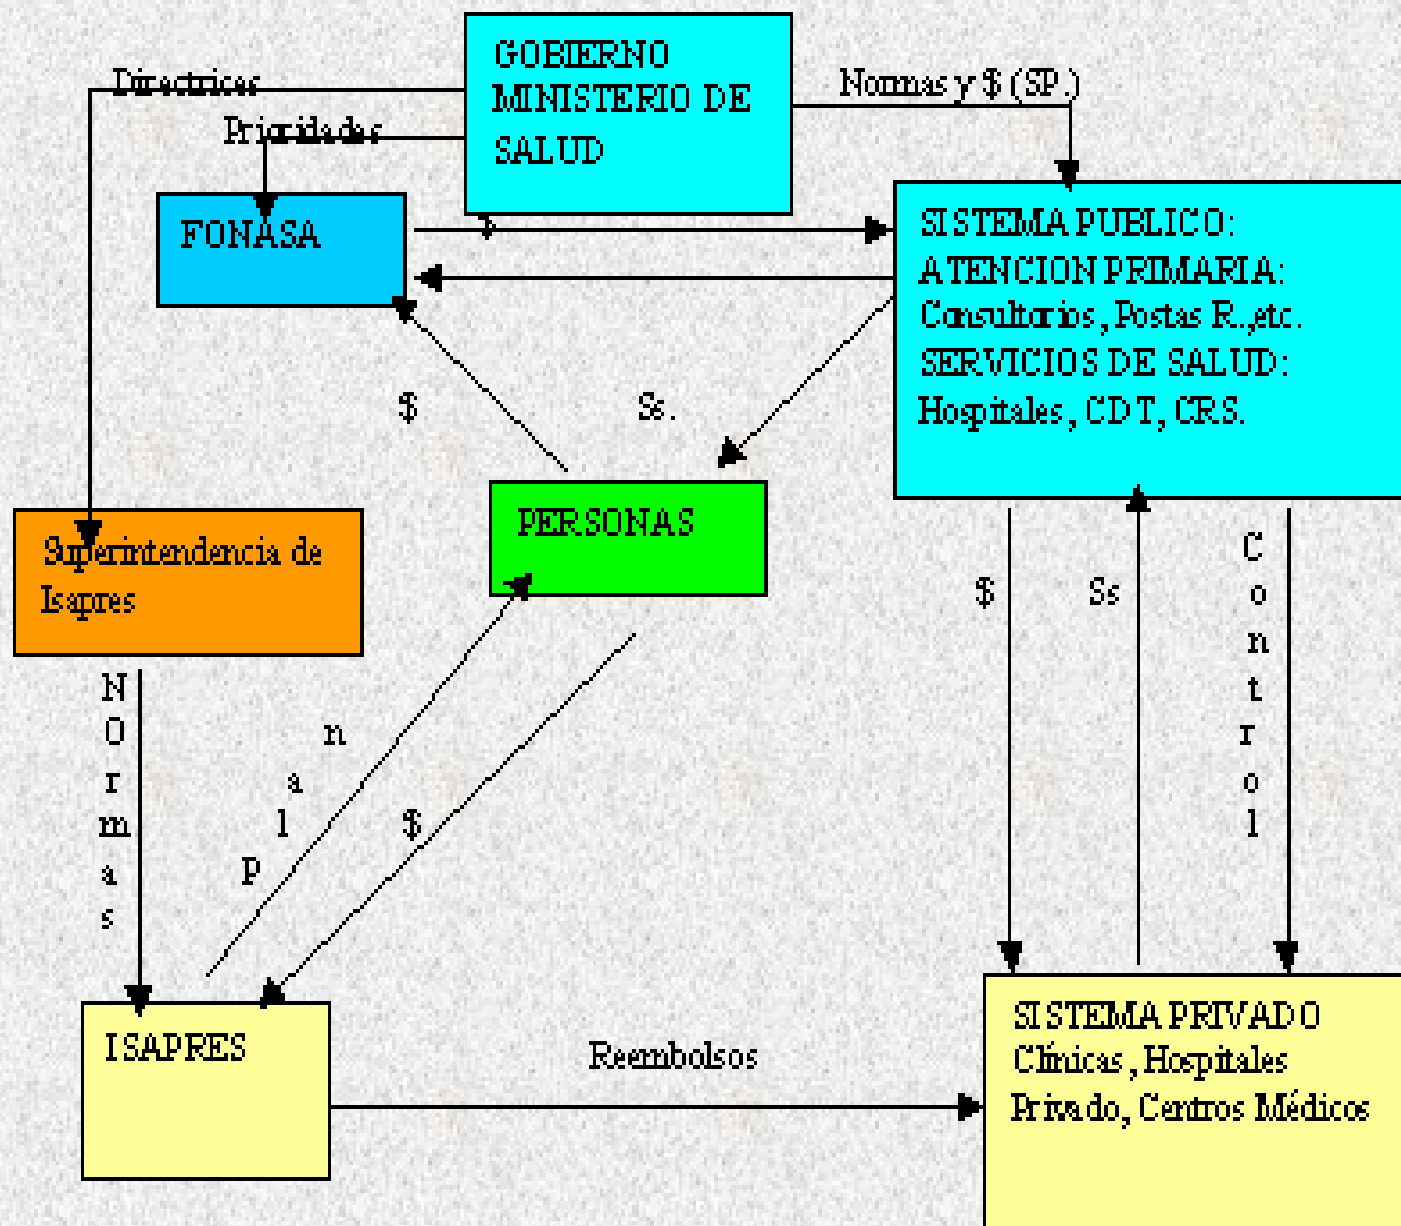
GOBIERNO
MINISTERIO DE
SALUD

Directrices

Prioridades

Normas y $ (SP.)

FONASA

$

SISTEMA PUBLICO:
ATENCION PRIMARIA:
Consultorios, Postas R.,etc.
SERVICIOS DE SALUD:
Hospitales, CDT, CRS.

$

Ss.

PERSONAS

Superintendencia de Isapres

Normas

Plan

$

$

Ss

Control

ISAPRES

Reembolsos

SISTEMA PRIVADO
Clínicas, Hospitales
Privado, Centros Médicos